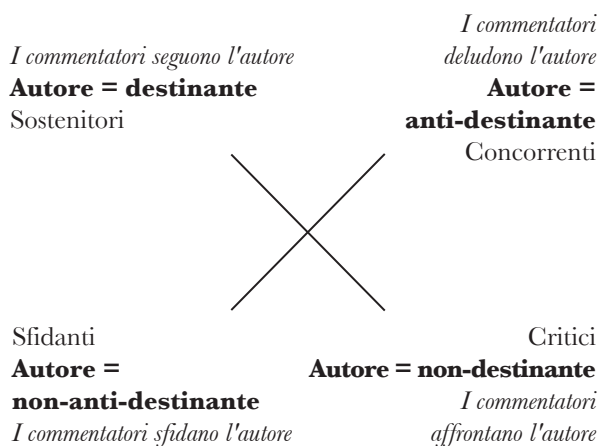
I commentatori seguono l'autore
**Autore = destinante**
Sostenitori

I commentatori deludono l'autore
**Autore = anti-destinante**
Concorrenti

Sfidanti
**Autore = non-anti-destinante**
I commentatori sfidano l'autore

Critici
**Autore = non-destinante**
I commentatori affrontano l'autore